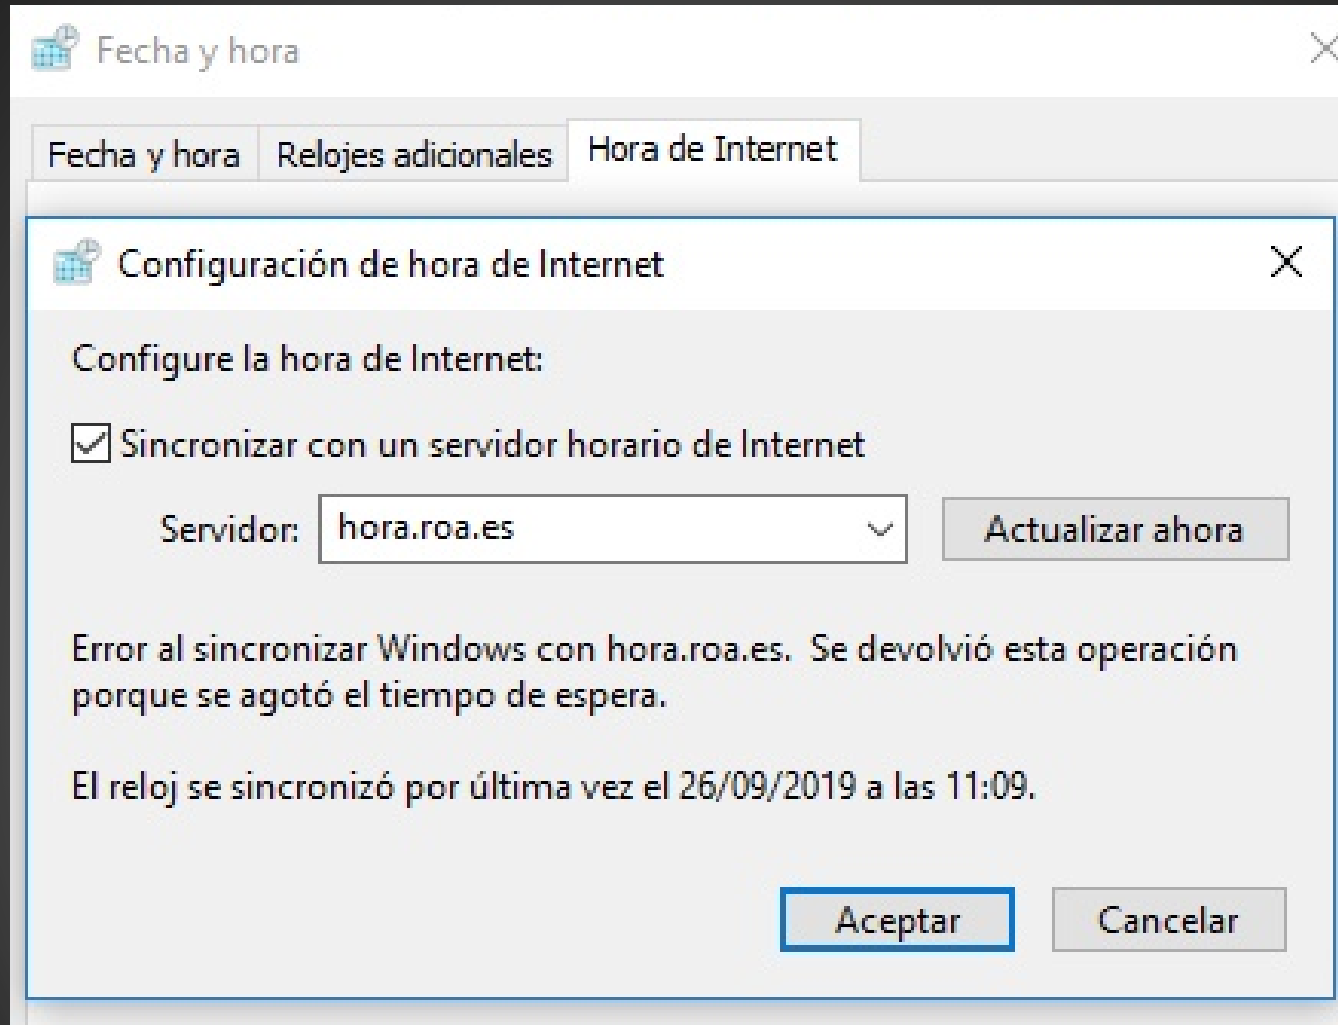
Fecha y hora

Fecha y hora | Relojes adicionales | Hora de Internet

Configuración de hora de Internet

Configure la hora de Internet:

Sincronizar con un servidor horario de Internet

Servidor: hora.roa.es

Actualizar ahora

Error al sincronizar Windows con hora.roa.es. Se devolvió esta operación porque se agotó el tiempo de espera.

El reloj se sincronizó por última vez el 26/09/2019 a las 11:09.

Aceptar

Cancelar